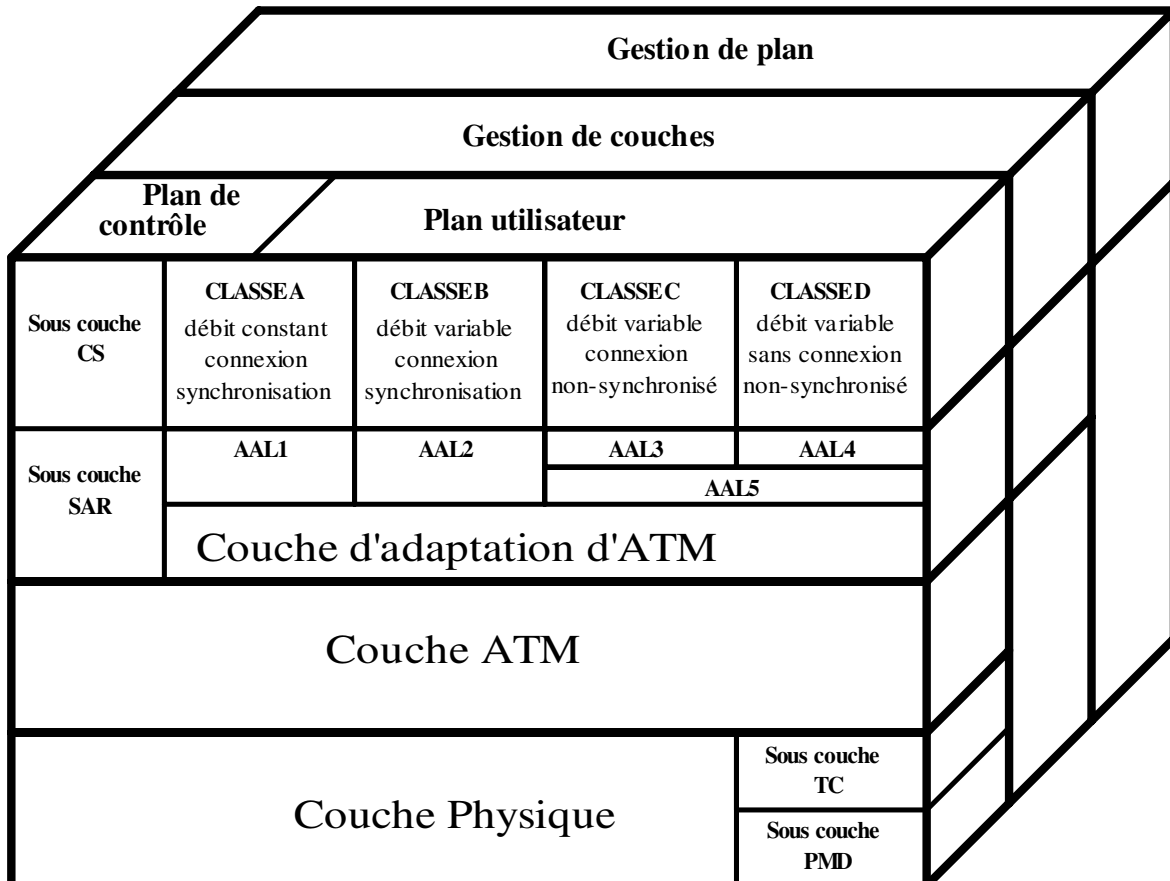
Gestion de plan

Gestion de couches

Plan de contrôle

Plan utilisateur

Sous couche CS

CLASSEA
débit constant
connexion
synchronisation

CLASSEB
débit variable
connexion
synchronisation

CLASSEC
débit variable
connexion
non-synchronisé

CLASSED
débit variable
sans connexion
non-synchronisé

Sous couche SAR

AAL1

AAL2

AAL3

AAL4

AAL5

Couche d'adaptation d'ATM

Couche ATM

Couche Physique

Sous couche TC

Sous couche PMD